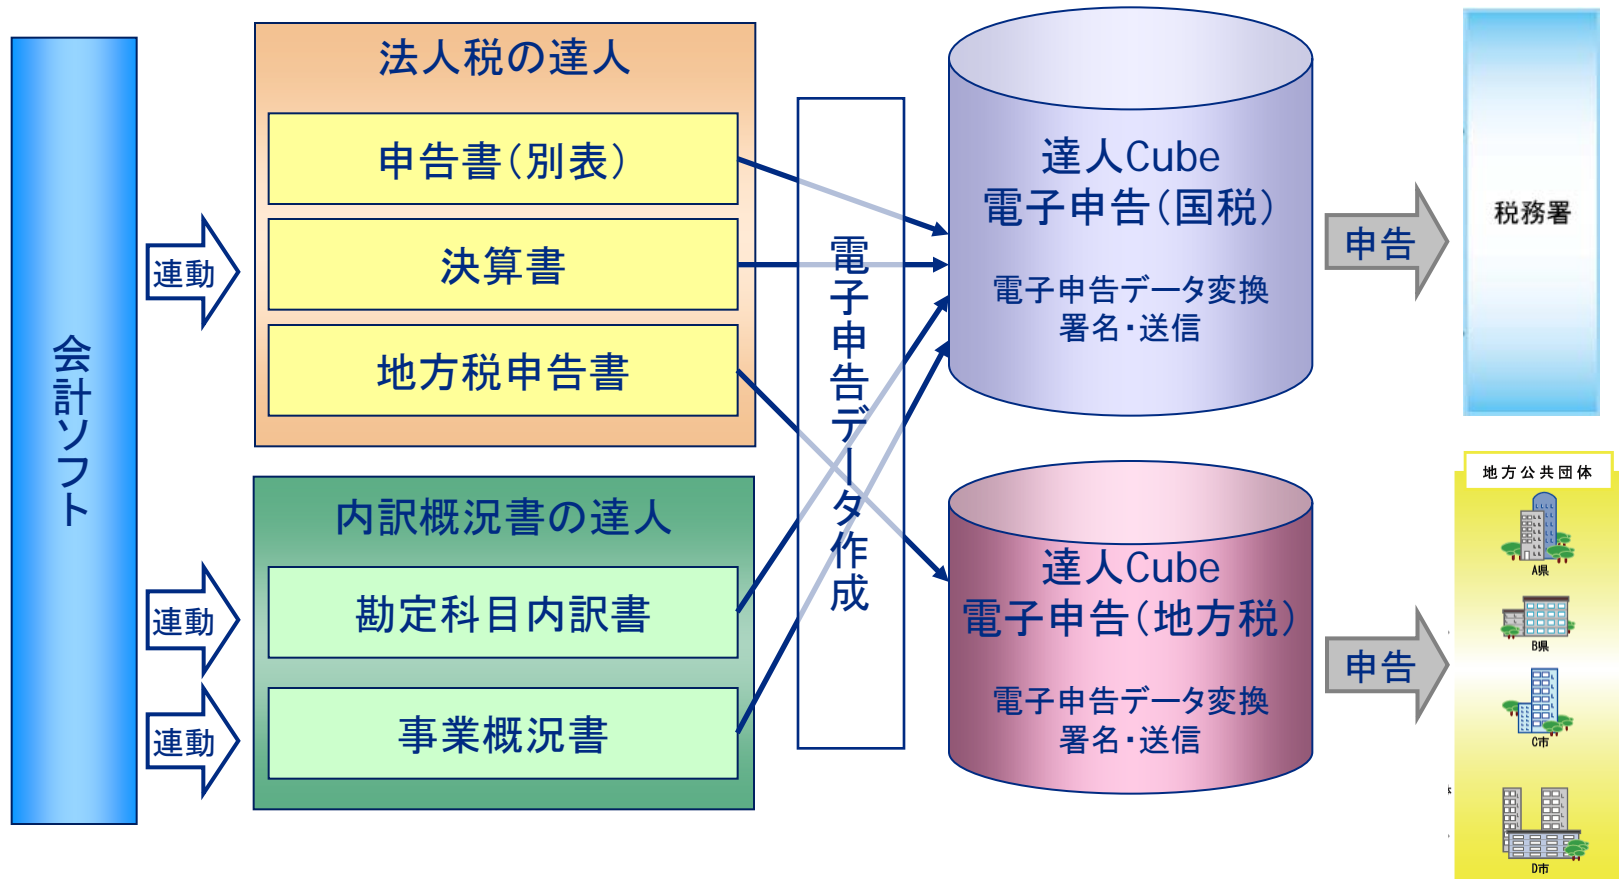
会計ソフト

連動

連動

連動

法人税の達人

申告書(別表)

決算書

地方税申告書

内訳概況書の達人

勘定科目内訳書

事業概況書

電子申告データ作成

達人Cube
電子申告(国税)

電子申告データ変換
署名・送信

達人Cube
電子申告(地方税)

電子申告データ変換
署名・送信

申告

申告

税務署

地方公共団体

A県

B県

C市

D市